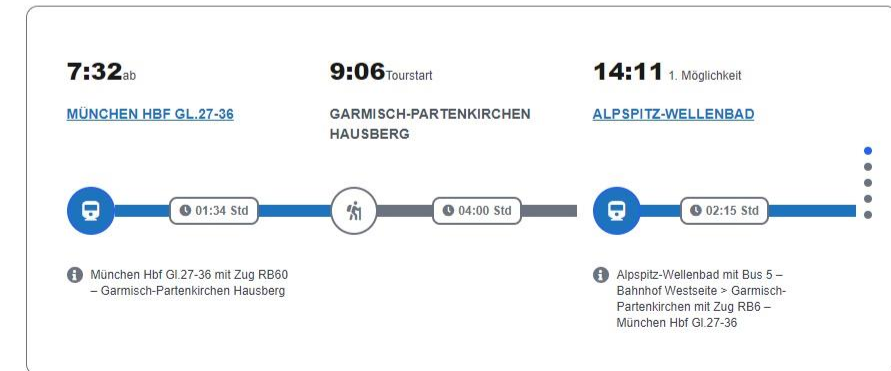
7:32ab

MÜNCHEN HBF GL.27-36

9:06Tourstart

GARMISCH-PARTENKIRCHEN HAUSBERG

14:11 1. Möglichkeit

ALPSPITZ-WELLENBAD

01:34 Std

04:00 Std

02:15 Std

München Hbf Gl.27-36 mit Zug RB60 – Garmisch-Partenkirchen Hausberg

Alpspitz-Wellenbad mit Bus 5 – Bahnhof Westseite > Garmisch-Partenkirchen mit Zug RB6 – München Hbf Gl.27-36